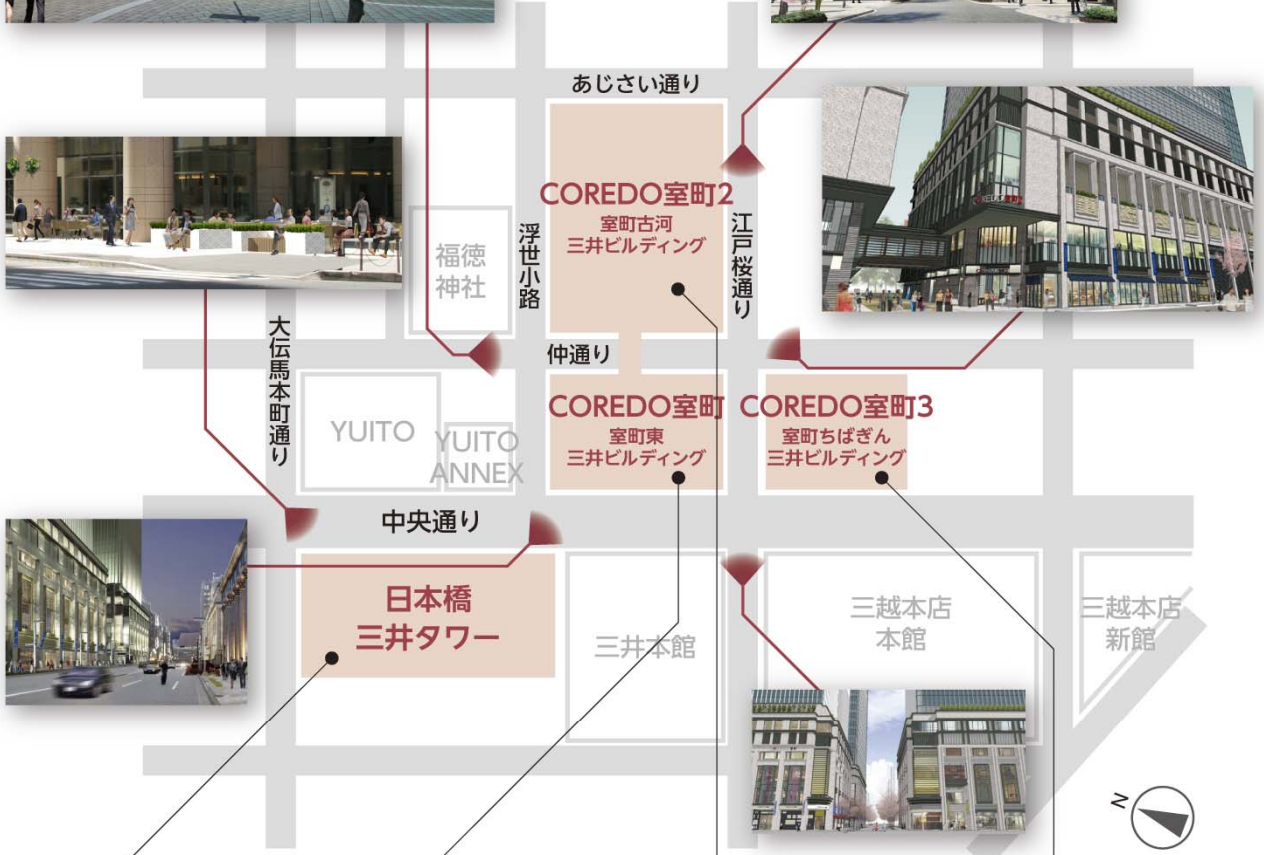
あじさい通り

COREDO室町2
室町古河
三井ビルディング

福徳
神社

浮世小路

江戸桜通り

大伝馬本町通り

仲通り

YUITO

YUITO
ANNEX

COREDO室町
室町東
三井ビルディング

COREDO室町3
室町ちばぎん
三井ビルディング

中央通り

日本橋
三井タワー

三井本館

三越本店
本館

三越本店
新館

N